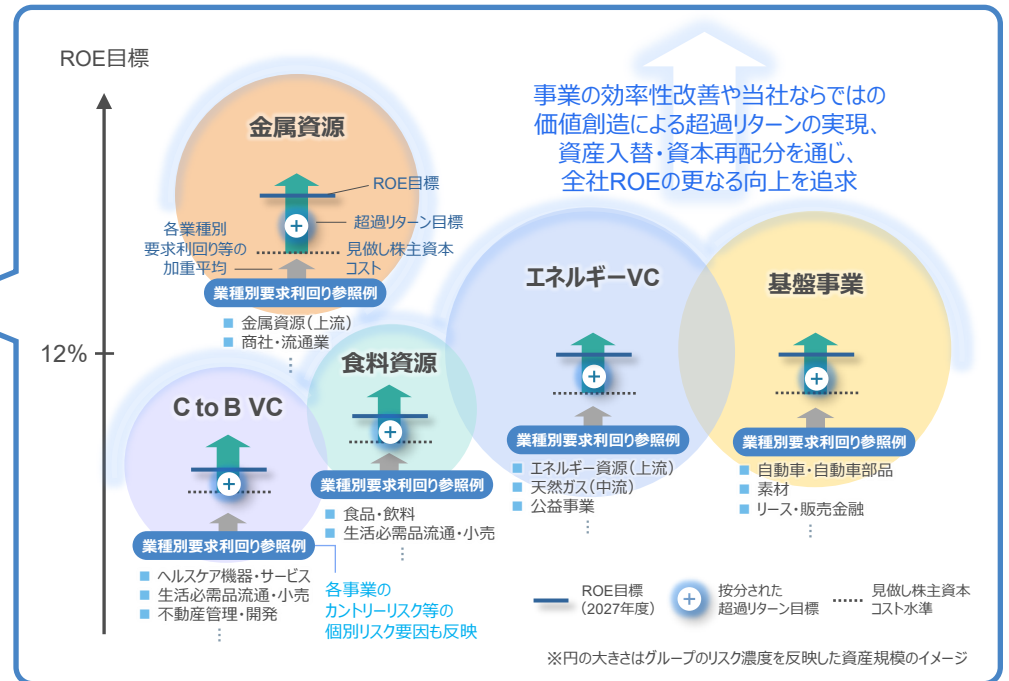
ROE目標

12%

事業の効率性改善や当社ならではの価値創造による超過リターンの実現、資産入替・資本再配分を通じ、全社ROEの更なる向上を追求

金属資源

ROE目標

超過リターン目標

各業種別要求利回り等の加重平均

見做し株主資本コスト

業種別要求利回り参照例

金属資源(上流)
商社・流通業
⋮

食料資源

業種別要求利回り参照例

食品・飲料
生活必需品流通・小売
⋮

C to B VC

業種別要求利回り参照例

ヘルスケア機器・サービス
生活必需品流通・小売
不動産管理・開発
⋮

各事業のカントリーリスク等の個別リスク要因も反映

エネルギーVC

業種別要求利回り参照例

エネルギー資源(上流)
天然ガス(中流)
公益事業
⋮

基盤事業

業種別要求利回り参照例

自動車・自動車部品
素材
リース・販売金融
⋮

ROE目標(2027年度)

按分された超過リターン目標

見做し株主資本コスト水準

※円の大きさはグループのリスク濃度を反映した資産規模のイメージ